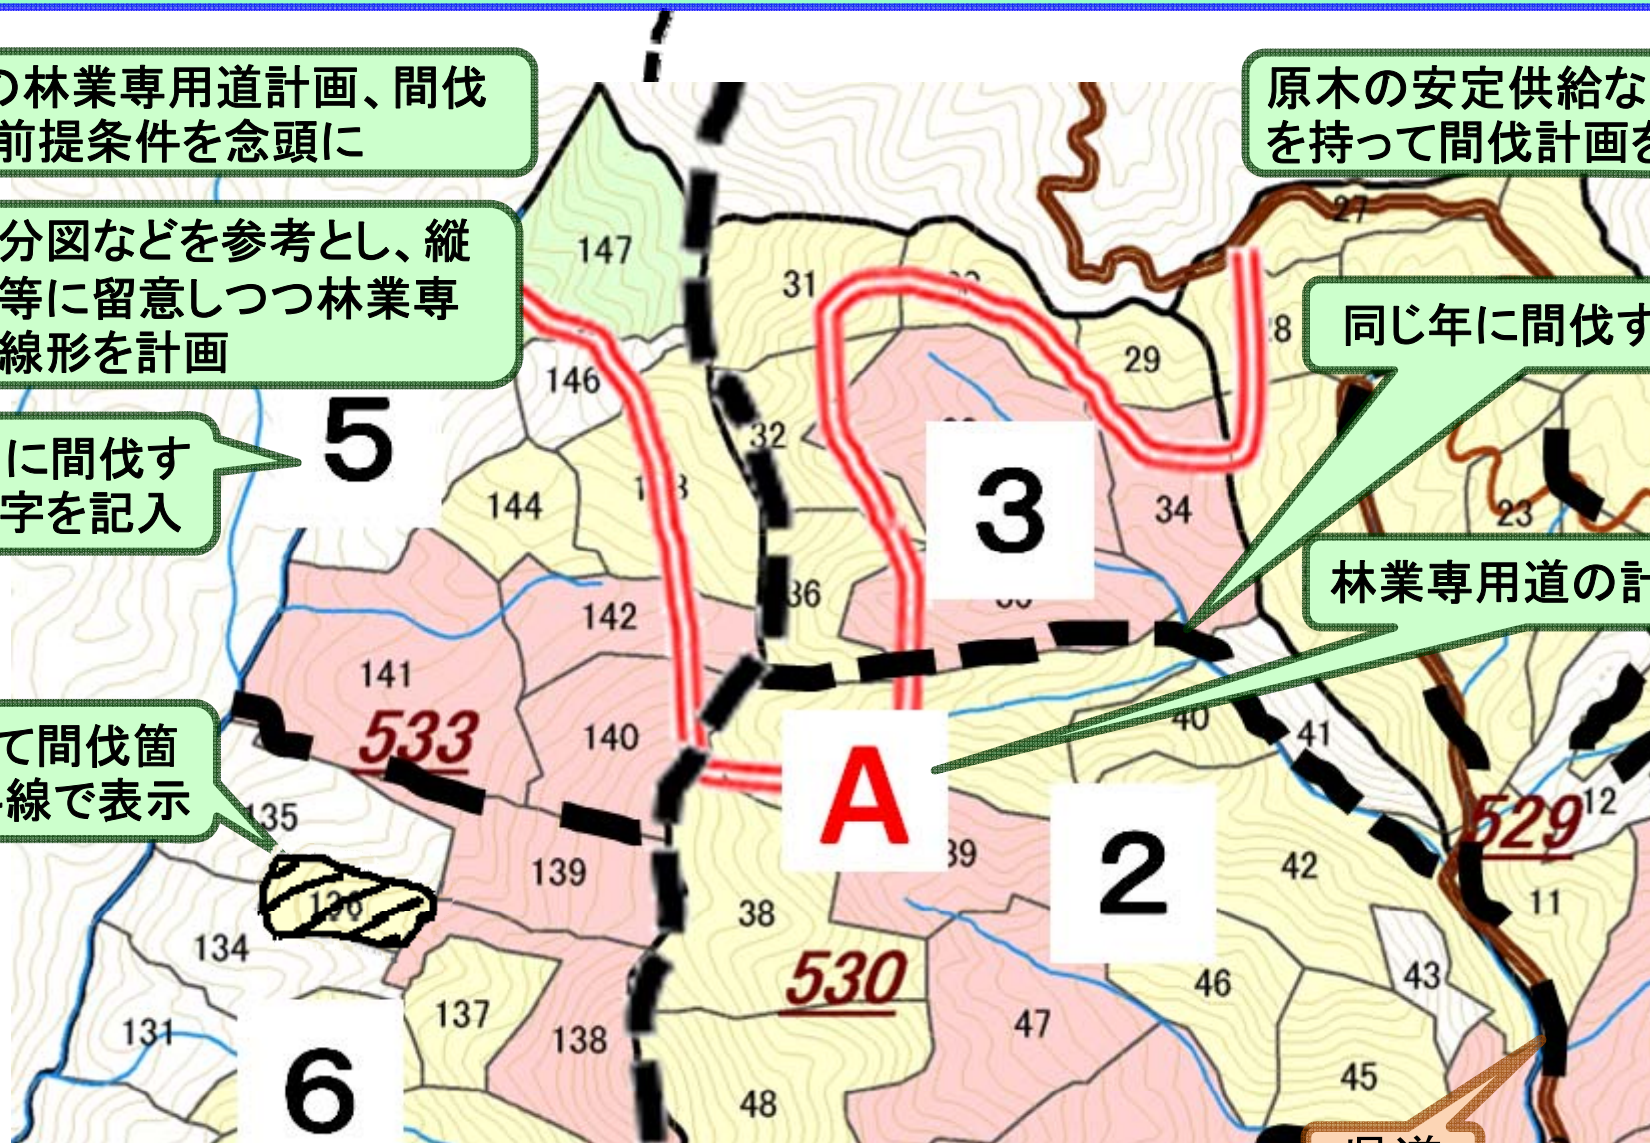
の林業専用道計画、間伐
前提条件を念頭に

原木の安定供給な
を持って間伐計画を

分図などを参考とし、縦
等に留意しつつ林業専
線形を計画

同じ年に間伐す

に間伐す
字を記入

林業専用道の計

て間伐箇
線で表示

5
3
2
6
A

147
31
29
27
28
146
32
34
144
23
142
36
141
533
140
40
41
135
139
38
39
42
529
12
11
136
134
530
46
43
131
137
138
47
45
48